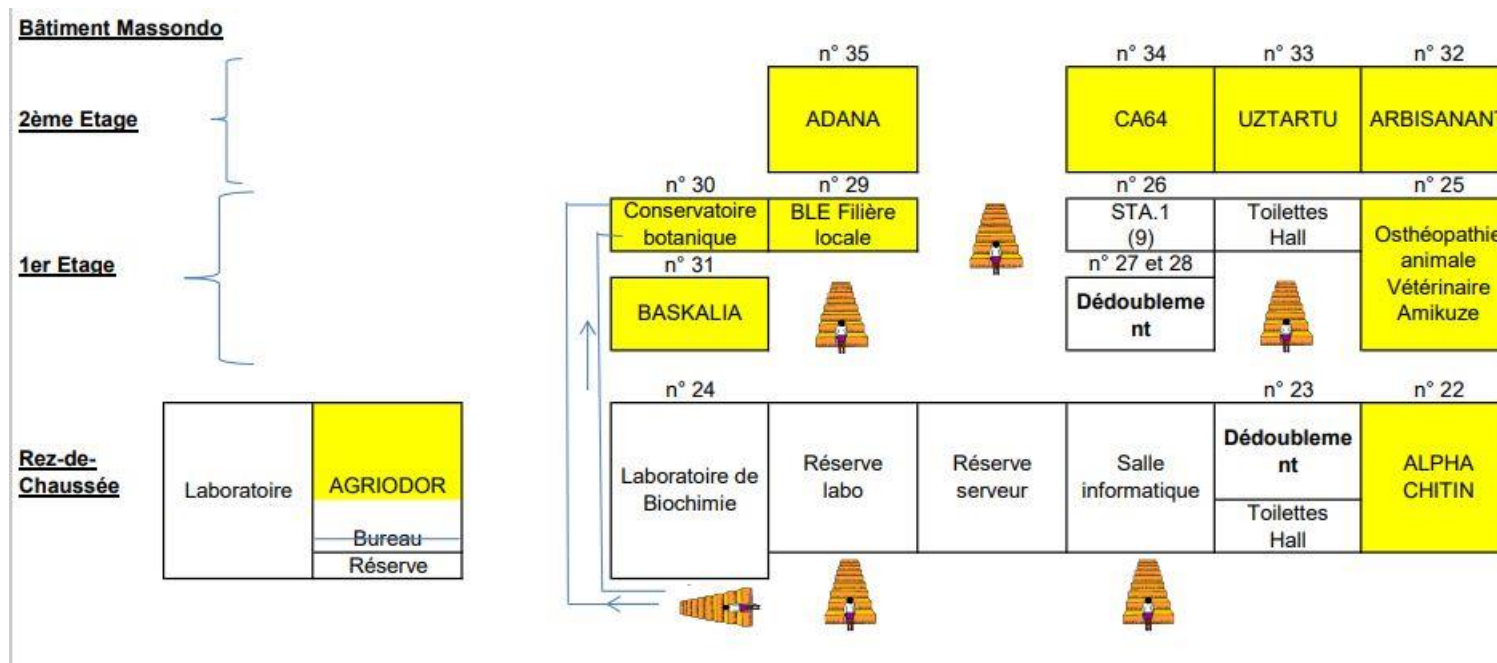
Bâtiment Massondo

2ème Etage

1er Etage

Rez-de-Chaussée

n° 35
ADANA

n° 34
CA64

n° 33
UZTARTU

n° 32
ARBISANAN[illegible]

n° 30
Conservatoire botanique

n° 29
BLE Filière locale

n° 26
STA.1 (9)

Toilettes Hall

n° 25
Osthéopathi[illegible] animale Vétérinaire Amikuze

n° 31
BASKALIA

n° 27 et 28
Dédoublement

n° 24
Laboratoire de Biochimie

Réserve labo

Réserve serveur

Salle informatique

n° 23
Dédoublement

Toilettes Hall

n° 22
ALPHA CHITIN

Laboratoire

AGRIODOR

Bureau

Réserve